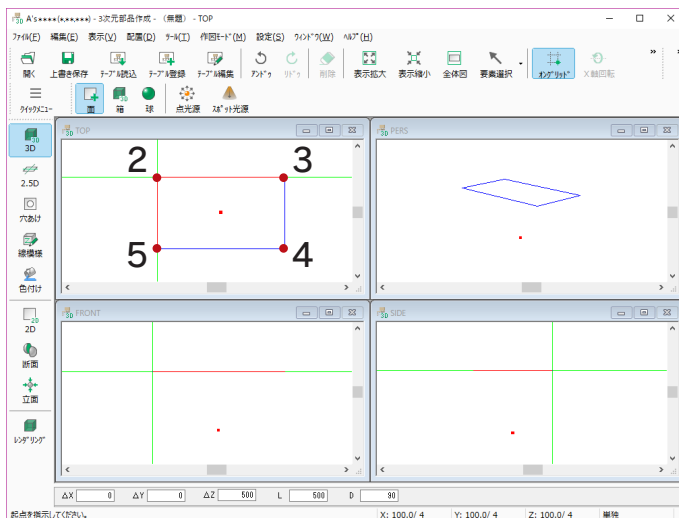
A's★★★★(★.★★.★★★) - 3次元部品作成 - (無題) - TOP

ﾌｧｲﾙ(F) 編集(E) 表示(V) 配置(D) ﾂｰﾙ(T) 作図ﾓｰﾄﾞ(M) 設定(S) ｳｨﾝﾄﾞｳ(W) ﾍﾙﾌﾟ(H)

開く 上書き保存 ﾃｰﾌﾞﾙ読込 ﾃｰﾌﾞﾙ登録 ﾃｰﾌﾞﾙ編集 ｱﾝﾄﾞｩ ﾘﾄﾞｩ 削除 表示拡大 表示縮小 全体図 要素選択 ｵﾝｸﾞﾘｯﾄﾞ X軸回転

ｸｲｯｸﾒﾆｭｰ 面 箱 球 点光源 ｽﾎﾟｯﾄ光源

3D
2.5D
穴あけ
線模様
色付け
2D
断面
立面
ﾚﾝﾀﾞﾘﾝｸﾞ

TOP

2

3

5

4

PERS

FRONT

SIDE

ΔX 0 ΔY 0 ΔZ 500 L 500 D 90

起点を指示してください。 X: 100.0/ 4 Y: 100.0/ 4 Z: 100.0/ 4 単独